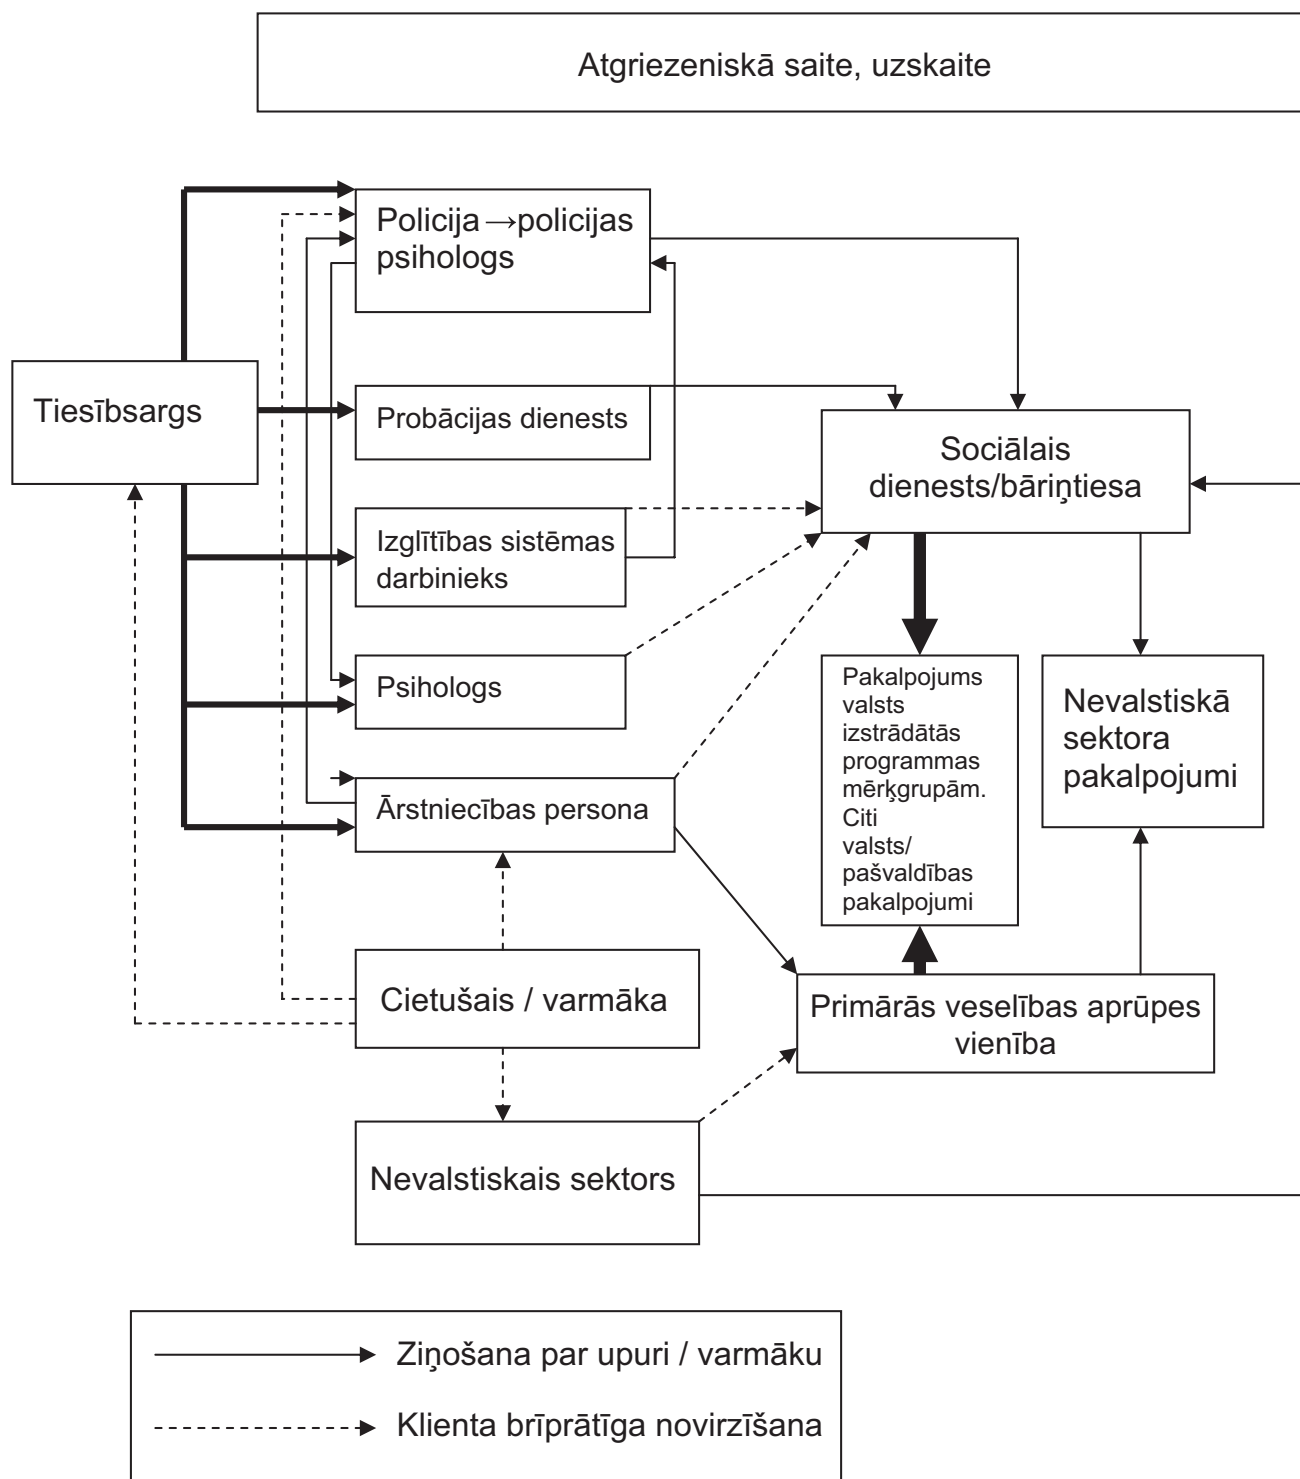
Atgriezeniskā saite, uzskaite

Policija →policijas psihologs

Tiesībsargs

Probācijas dienests

Sociālais dienests/bāriņtiesa

Izglītības sistēmas darbinieks

Psihologs

Pakalpojums valsts izstrādātās programmas mērķgrupām. Citi valsts/ pašvaldības pakalpojumi

Nevalstiskā sektora pakalpojumi

Ārstniecības persona

Cietušais / varmāka

Primārās veselības aprūpes vienība

Nevalstiskais sektors

Ziņošana par upuri / varmāku

Klienta brīprātīga novirzīšana